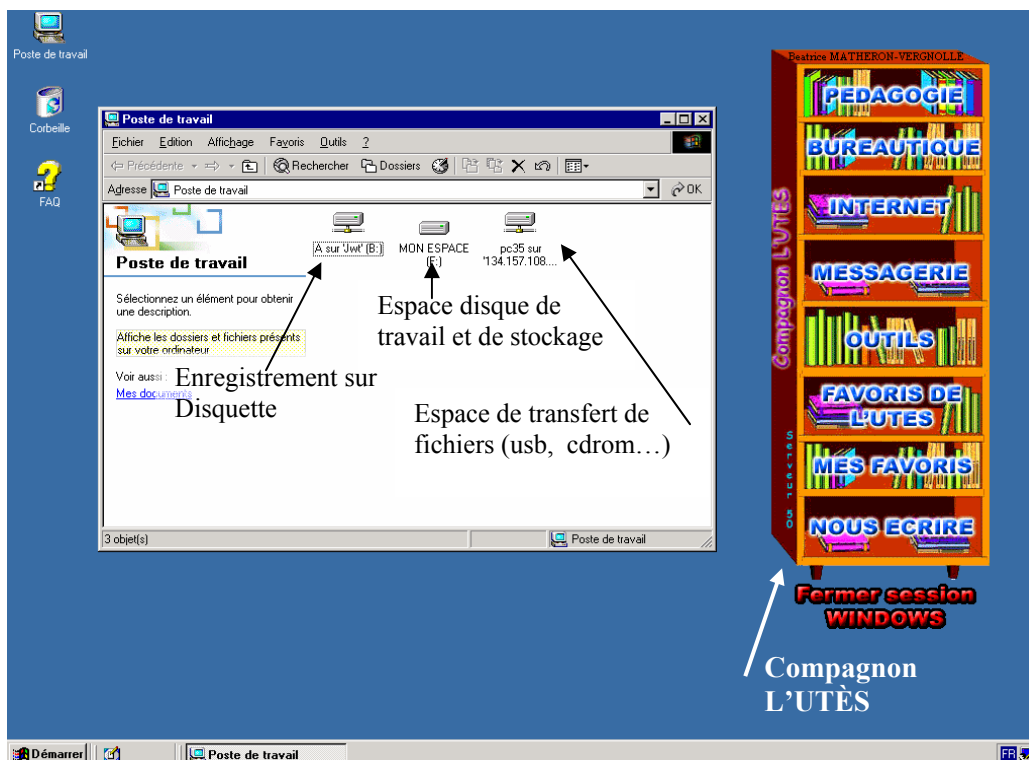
Poste de travail

Corbeille

FAQ

Poste de travail

Fichier Edition Affichage Favoris Outils ?

⇦ Précédente ⇨ Rechercher Dossiers

Adresse Poste de travail OK

Poste de travail

Sélectionnez un élément pour obtenir une description.

Affiche les dossiers et fichiers présents sur votre ordinateur

Voir aussi :

Mes documents

A sur 'Jwt' (B:)

MON ESPACE (E:)

pc35 sur '134.157.108....

Enregistrement sur Disquette

Espace disque de travail et de stockage

Espace de transfert de fichiers (usb, cdrom…)

3 objet(s)

Poste de travail

Beatrice MATHERON-VERGNOLLE

PEDAGOGIE

BUREAUTIQUE

INTERNET

MESSAGERIE

OUTILS

FAVORIS DE L'UTES

MES FAVORIS

NOUS ECRIRE

Compagnon L'UTES

Serveur 50

Fermer session WINDOWS

Compagnon L'UTÈS

Démarrer

Poste de travail

FR